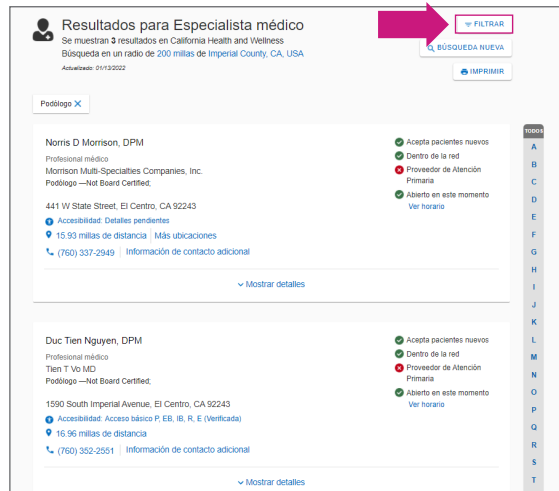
Resultados para Especialista médico
Se muestran 3 resultados en California Health and Wellness
Búsqueda en un radio de 200 millas de Imperial County, CA, USA
Actualizado: 01/13/2022

FILTRAR
BÚSQUEDA NUEVA
IMPRIMIR

Podólogo ✕

Norris D Morrison, DPM
Profesional médico
Morrison Multi-Specialties Companies, Inc.
Podólogo —Not Board Certified;

441 W State Street, El Centro, CA 92243
Accesibilidad: Detalles pendientes
15.93 millas de distancia | Más ubicaciones
(760) 337-2949 | Información de contacto adicional

Acepta pacientes nuevos
Dentro de la red
Proveedor de Atención Primaria
Abierto en este momento
Ver horario

Mostrar detalles

Duc Tien Nguyen, DPM
Profesional médico
Tien T Vo MD
Podólogo —Not Board Certified;

1590 South Imperial Avenue, El Centro, CA 92243
Accesibilidad: Acceso básico P, EB, IB, R, E (Verificada)
16.96 millas de distancia
(760) 352-2551 | Información de contacto adicional

Acepta pacientes nuevos
Dentro de la red
Proveedor de Atención Primaria
Abierto en este momento
Ver horario

Mostrar detalles

TODOS
A
B
C
D
E
F
G
H
I
J
K
L
M
N
O
P
Q
R
S
T